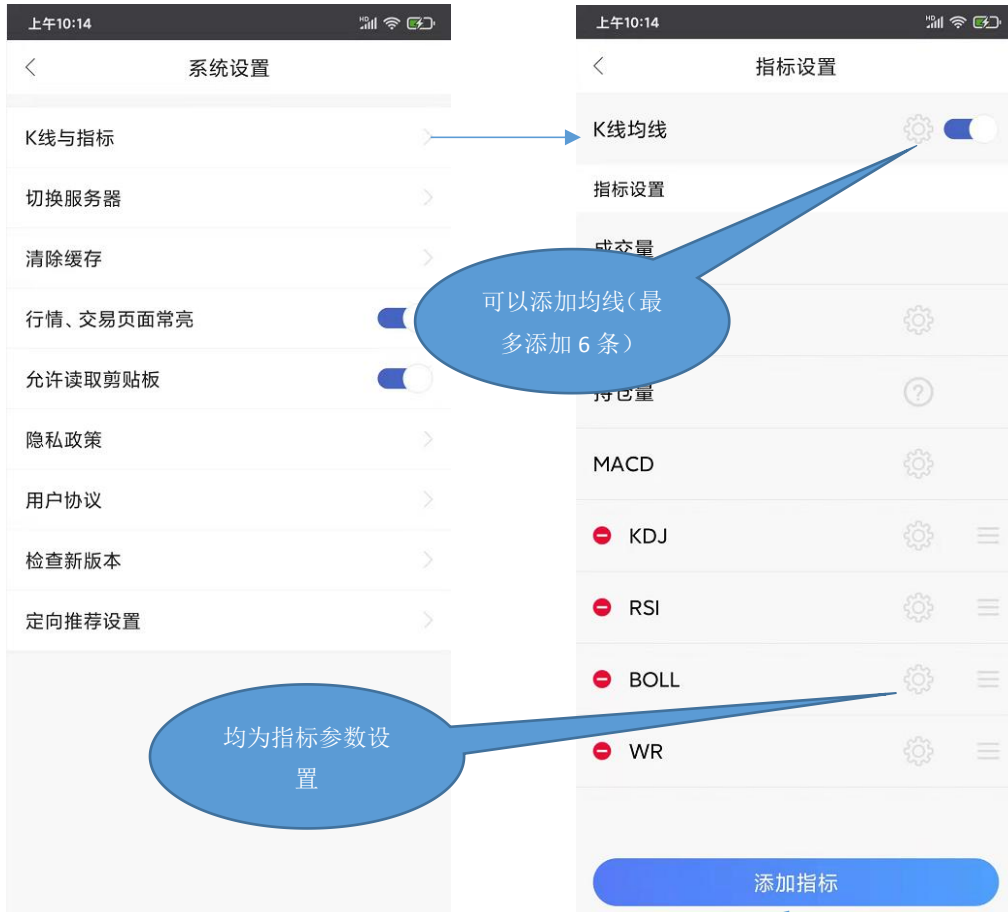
上午10:14

系统设置

K线与指标

切换服务器

清除缓存

行情、交易页面常亮

允许读取剪贴板

隐私政策

用户协议

检查新版本

定向推荐设置

均为指标参数设置

上午10:14

指标设置

K线均线

指标设置

成交量

可以添加均线（最多添加 6 条）

持仓量

MACD

KDJ

RSI

BOLL

WR

添加指标